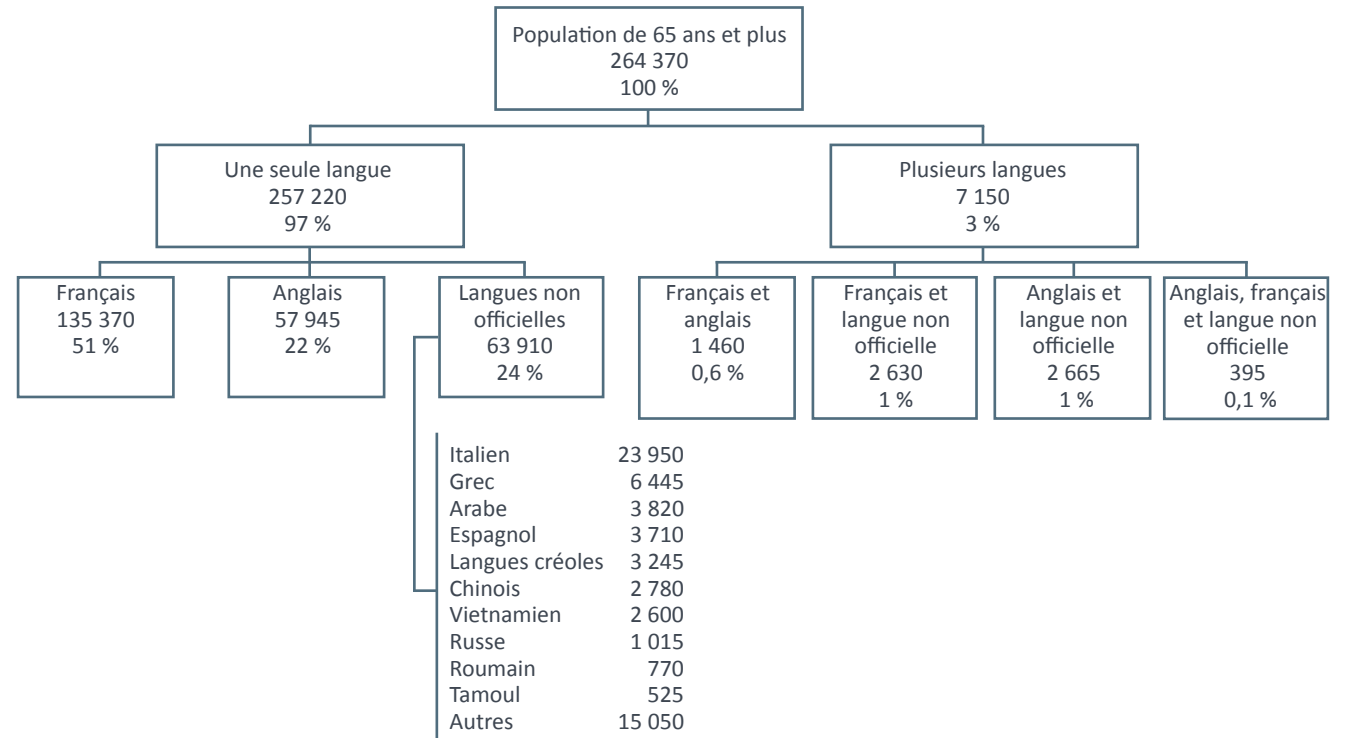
Population de 65 ans et plus
264 370
100 %

Une seule langue
257 220
97 %

Plusieurs langues
7 150
3 %

Français
135 370
51 %

Anglais
57 945
22 %

Langues non officielles
63 910
24 %

Français et anglais
1 460
0,6 %

Français et langue non officielle
2 630
1 %

Anglais et langue non officielle
2 665
1 %

Anglais, français et langue non officielle
395
0,1 %

| | |
|---|---|
| Italien | 23 950 |
| Grec | 6 445 |
| Arabe | 3 820 |
| Espagnol | 3 710 |
| Langues créoles | 3 245 |
| Chinois | 2 780 |
| Vietnamien | 2 600 |
| Russe | 1 015 |
| Roumain | 770 |
| Tamoul | 525 |
| Autres | 15 050 |